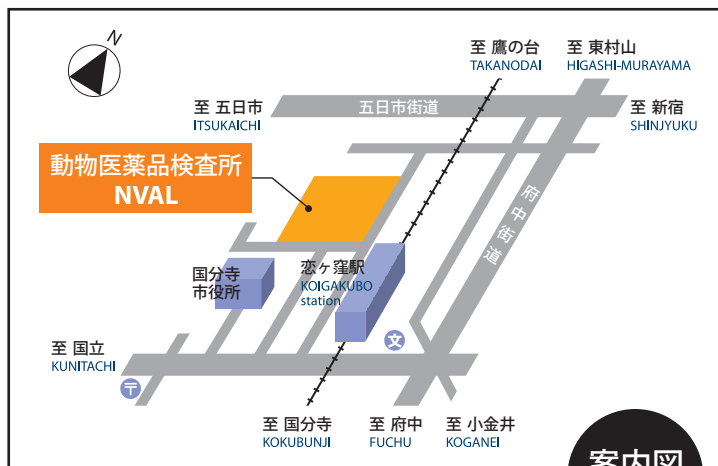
N

至 鷹の台
TAKANODAI

至 東村山
HIGASHI-MURAYAMA

至 五日市
ITSUKAICHI

五日市街道

至 新宿
SHINJYUKU

動物医薬品検査所
NVAL

府中街道

国分寺
市役所

恋ヶ窪駅
KOIGAKUBO
station

文

至 国立
KUNITACHI

〒

至 国分寺
KOKUBUNJI

至 府中
FUCHU

至 小金井
KOGANEI

案内図